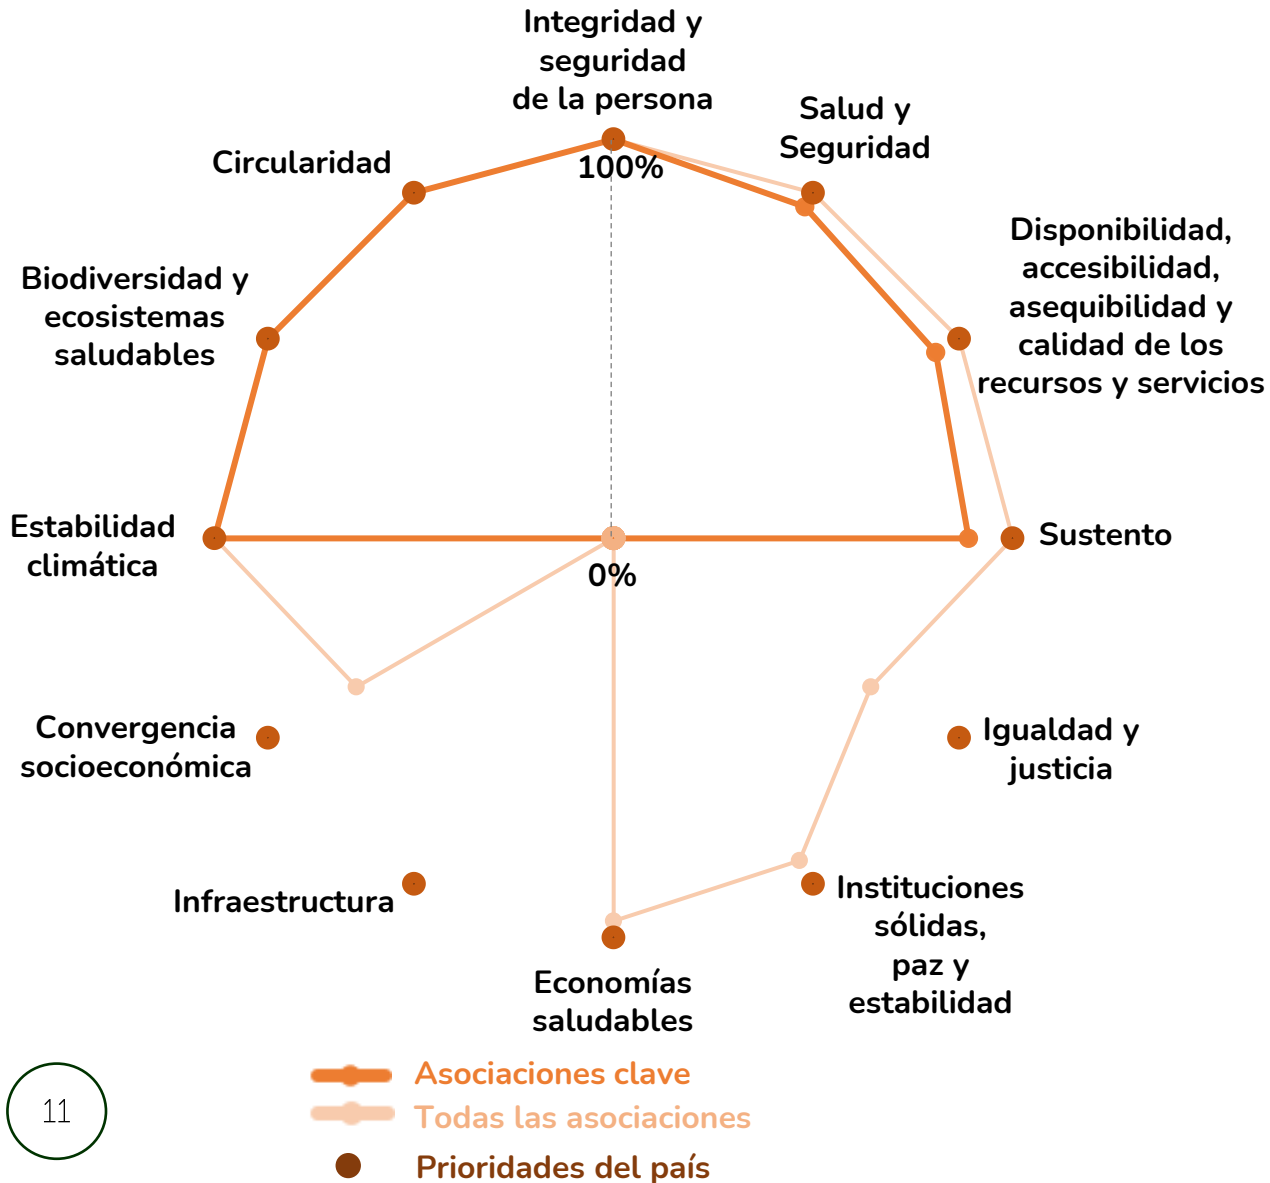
Integridad y seguridad de la persona

Salud y Seguridad

Disponibilidad, accesibilidad, asequibilidad y calidad de los recursos y servicios

Sustento

Igualdad y justicia

Instituciones sólidas, paz y estabilidad

Economías saludables

Infraestructura

Convergencia socioeconómica

Estabilidad climática

Biodiversidad y ecosistemas saludables

Circularidad

100%

0%

Asociaciones clave

Todas las asociaciones

Prioridades del país

11